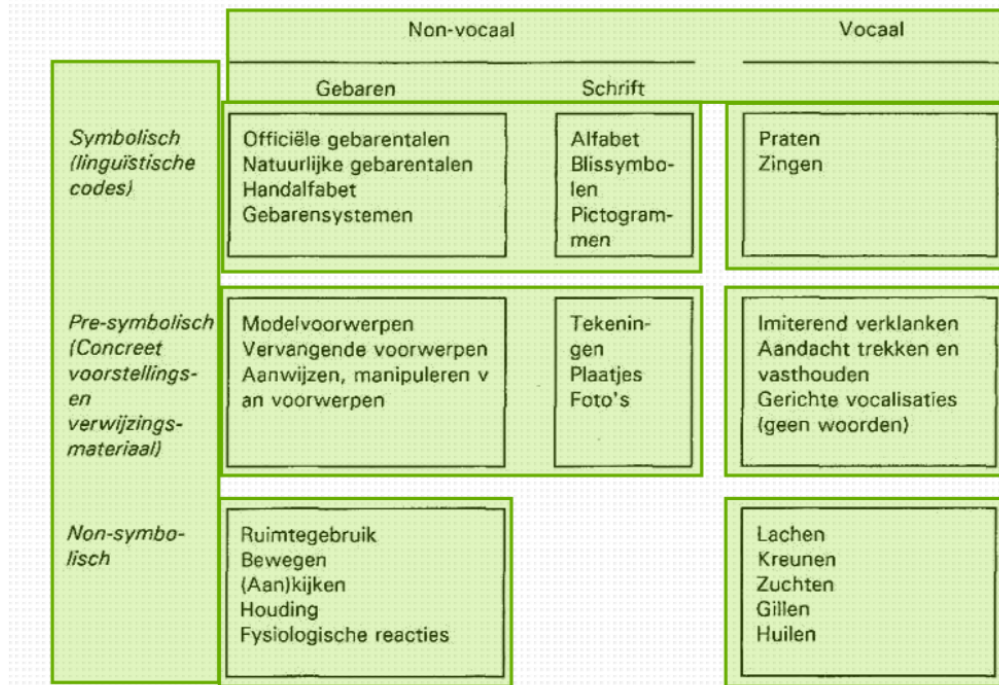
| | Non-vocaal: Gebaren | Non-vocaal: Schrift | Vocaal |
|---|---|---|---|
| *Symbolisch (linguïstische codes)* | Officiële gebarentalen<br>Natuurlijke gebarentalen<br>Handalfabet<br>Gebarensystemen | Alfabet<br>Blissymbolen<br>Pictogrammen | Praten<br>Zingen |
| *Pre-symbolisch (Concreet voorstellings- en verwijzingsmateriaal)* | Modelvoorwerpen<br>Vervangende voorwerpen<br>Aanwijzen, manipuleren v an voorwerpen | Tekeningen<br>Plaatjes<br>Foto's | Imiterend verklanken<br>Aandacht trekken en vasthouden<br>Gerichte vocalisaties (geen woorden) |
| *Non-symbolisch* | Ruimtegebruik<br>Bewegen<br>(Aan)kijken<br>Houding<br>Fysiologische reacties | | Lachen<br>Kreunen<br>Zuchten<br>Gillen<br>Huilen |